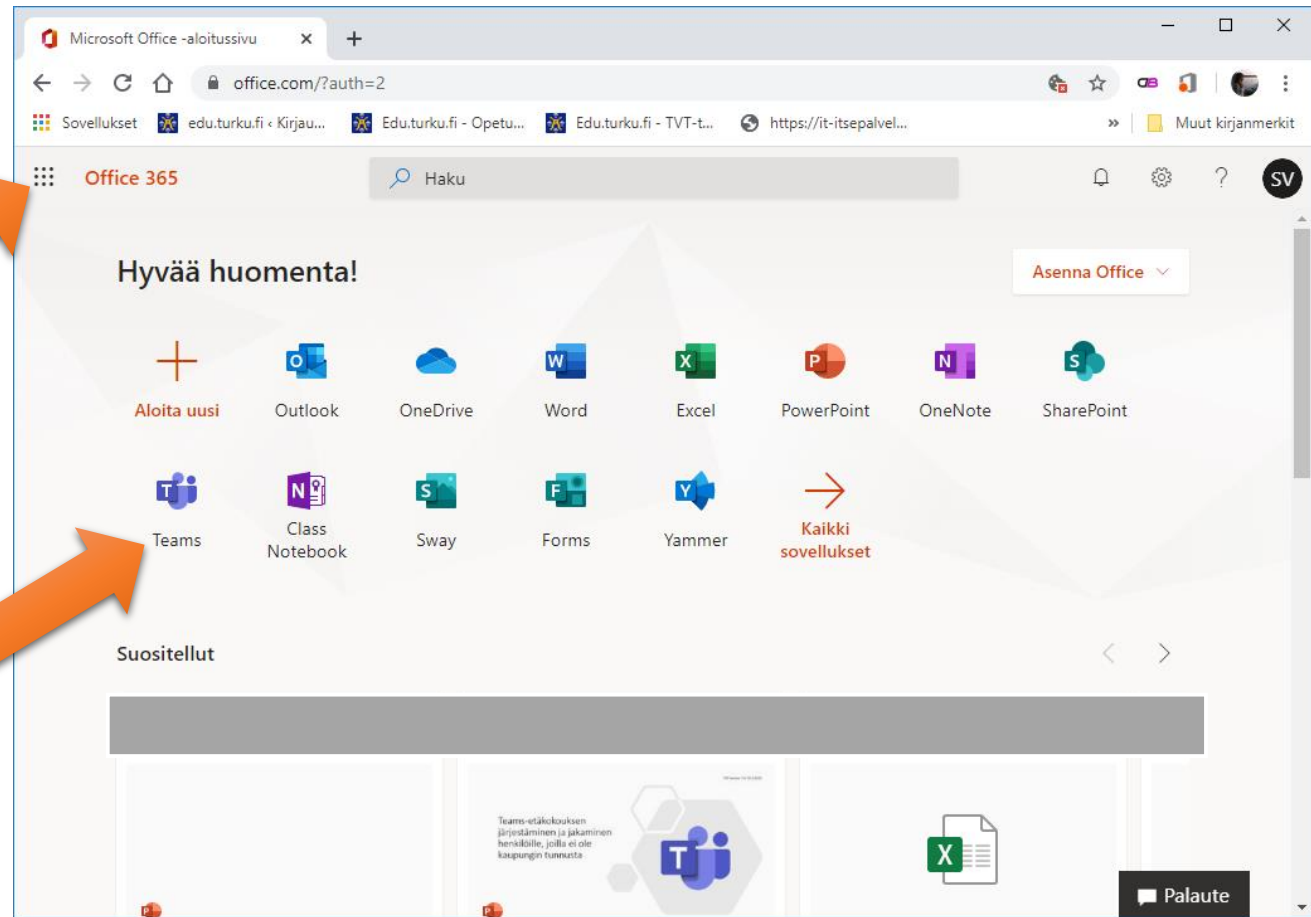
Microsoft Office -aloitussivu ×
+
office.com/?auth=2
Sovellukset edu.turku.fi ‹ Kirjau... Edu.turku.fi - Opetu... Edu.turku.fi - TVT-t... https://it-itsepalvel...
» Muut kirjanmerkit

Office 365
Haku
SV

Hyvää huomenta!
Asenna Office

Aloita uusi
Outlook
OneDrive
Word
Excel
PowerPoint
OneNote
SharePoint
Teams
Class Notebook
Sway
Forms
Yammer
Kaikki sovellukset

Suositellut

Teams-etäkokouksen järjestäminen ja jakaminen henkilöille, joilla ei ole kaupungin tunnusta

Palaute